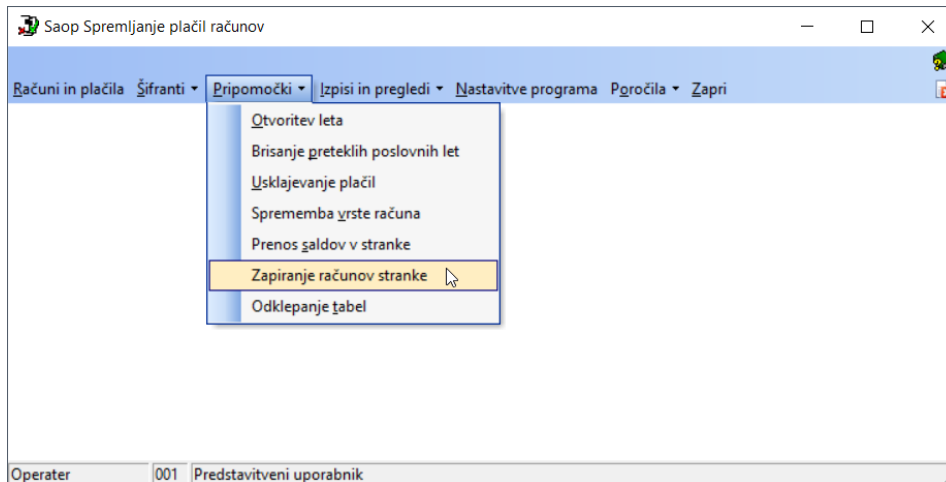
Saop Spremljanje plačil računov

Računi in plačila Šifranti ▾ Pripomočki ▾ Izpisi in pregledi ▾ Nastavitve programa Poročila ▾ Zapri

Otvoritev leta
Brisanje preteklih poslovnih let
Usklajevanje plačil
Sprememba vrste računa
Prenos saldov v stranke
Zapiranje računov stranke
Odklepanje tabel

Operater 001 Predstavitveni uporabnik